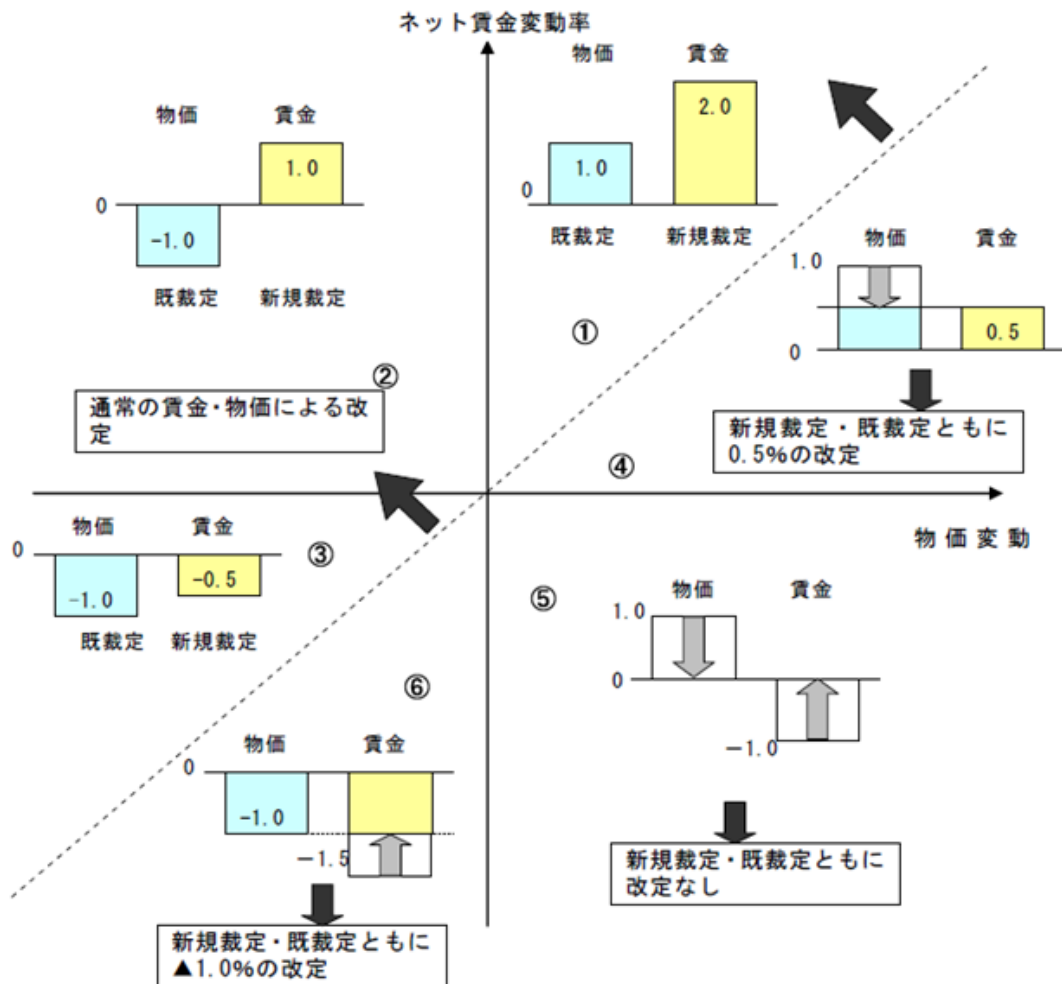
ネット賃金変動率

物価 賃金
2.0
1.0
0
既裁定 新規裁定

物価 賃金
1.0
0
-1.0
既裁定 新規裁定

①

物価 賃金
1.0
0.5
0

新規裁定・既裁定ともに0.5%の改定

②

通常の賃金・物価による改定

④

物価 賃金
0
-1.0 -0.5
既裁定 新規裁定

③

物価変動

⑤

物価 賃金
1.0
0
−1.0

⑥

物価 賃金
0
-1.0
−1.5

新規裁定・既裁定ともに改定なし

新規裁定・既裁定ともに▲1.0%の改定